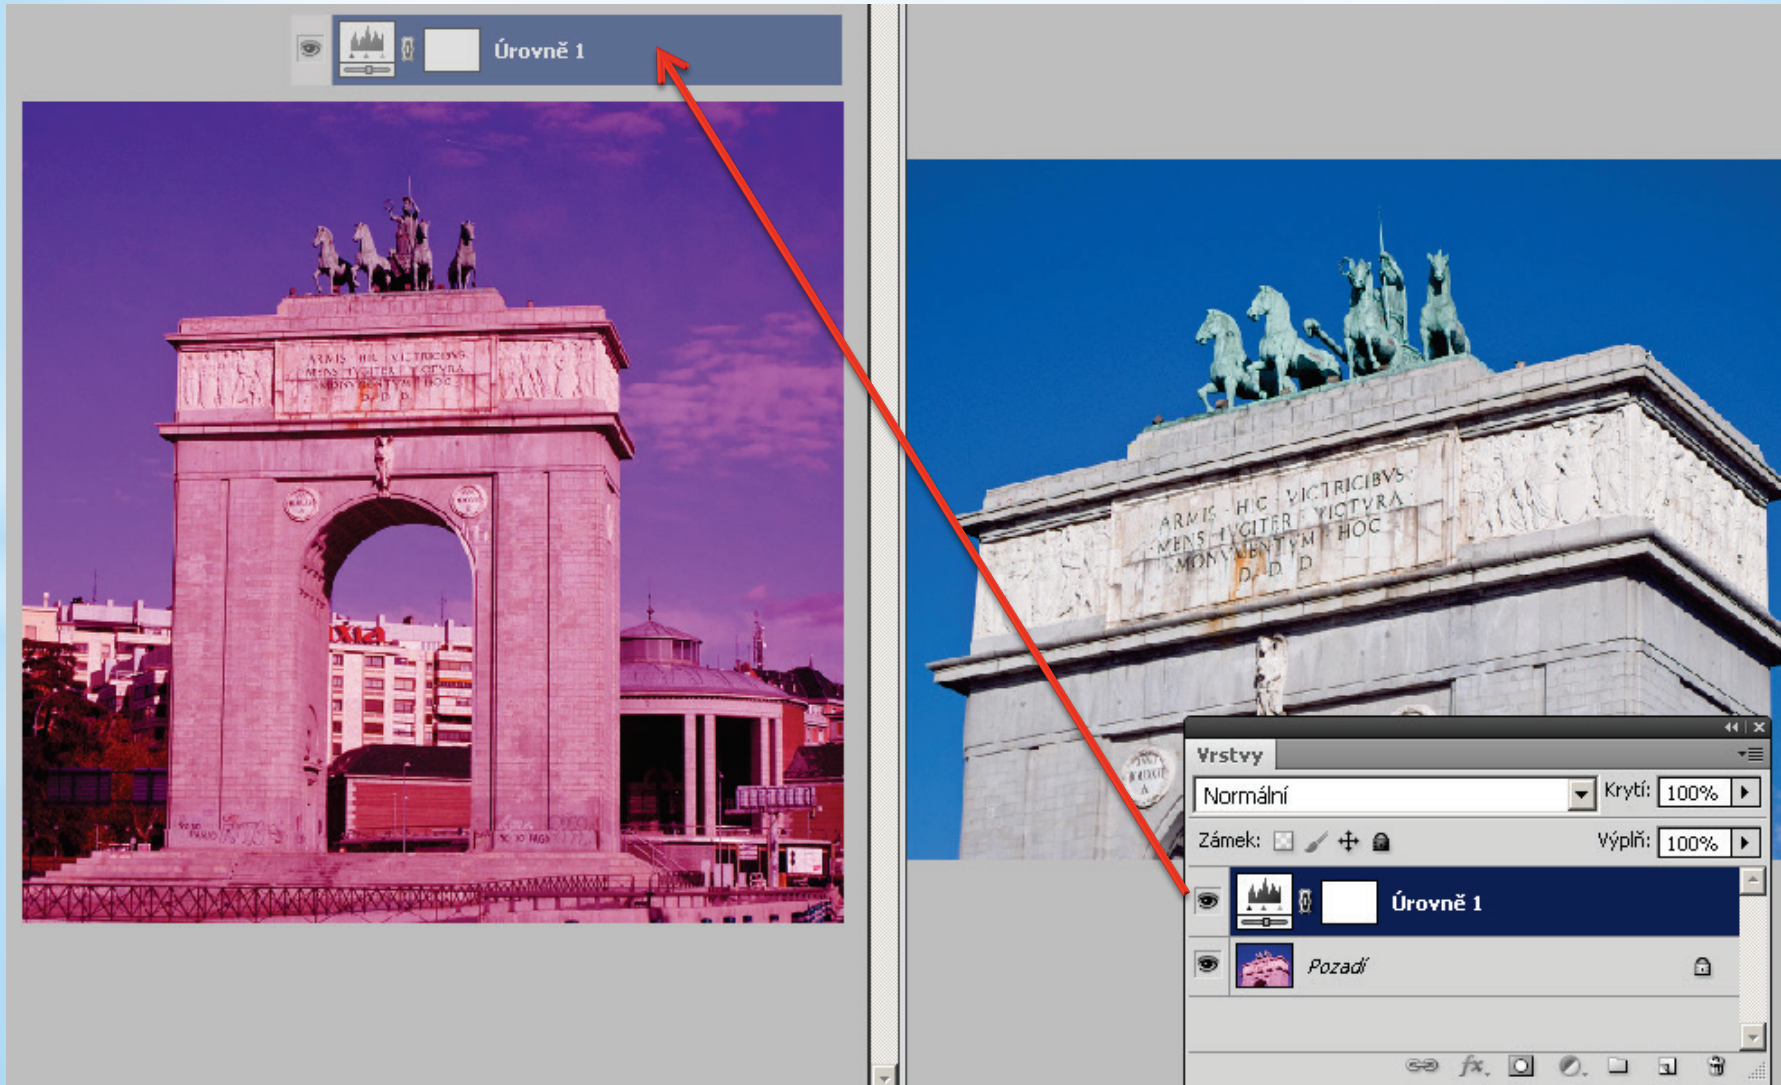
Úrovně 1

ARMIS HIC VICTRICIBVS
MENS IVGITER VICTVRA
MONVMENTVM HOC
D.D.D.

ARMIS HIC VICTRICIBVS
MENS IVGITER VICTVRA
MONVMENTVM HOC
D.D.D.

Vrstvy
Normální
Krytí: 100%
Zámek:
Výplň: 100%
Úrovně 1
Pozadí